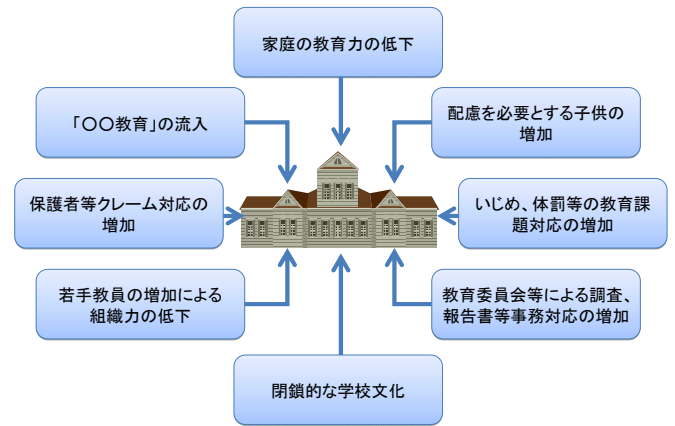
家庭の教育力の低下

「〇〇教育」の流入

配慮を必要とする子供の増加

保護者等クレーム対応の増加

いじめ、体罰等の教育課題対応の増加

若手教員の増加による組織力の低下

教育委員会等による調査、報告書等事務対応の増加

閉鎖的な学校文化